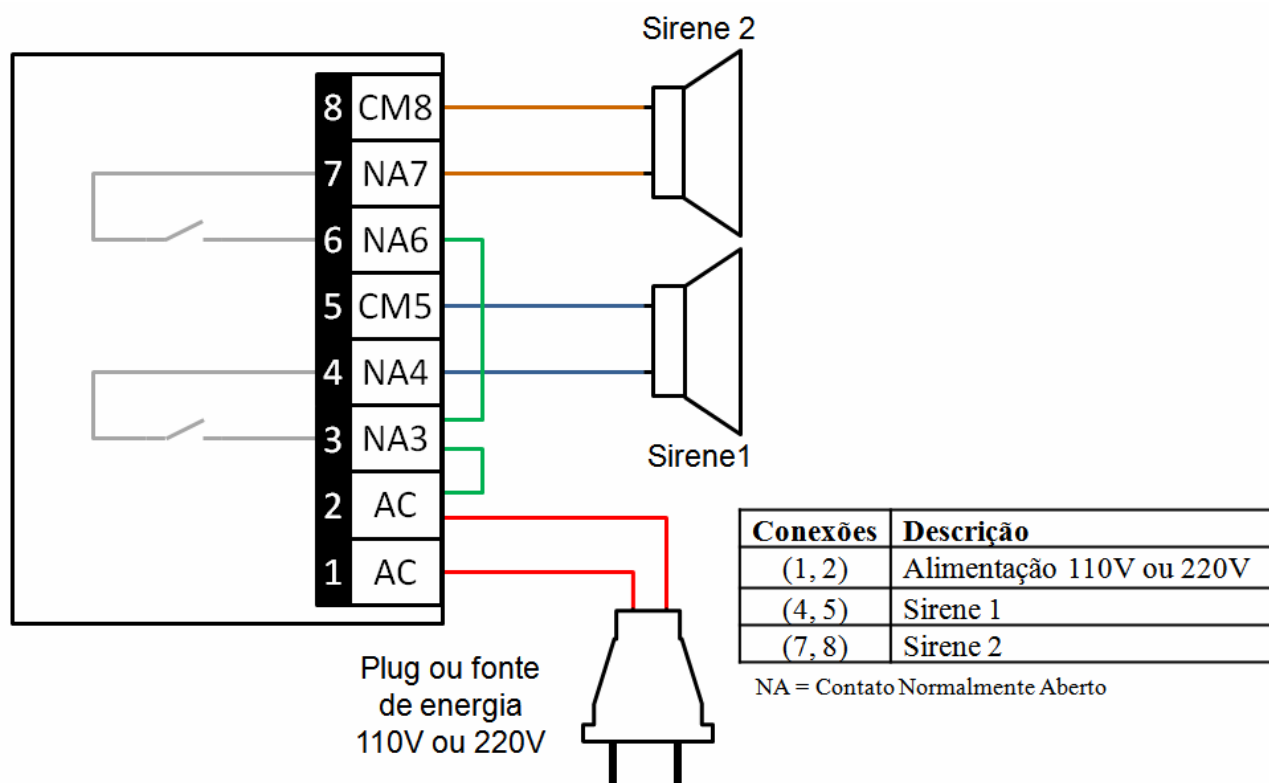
Sirene 2

8 CM8
7 NA7
6 NA6
5 CM5
4 NA4
3 NA3
2 AC
1 AC

Sirene1

| Conexões | Descrição |
|---|---|
| (1, 2) | Alimentação 110V ou 220V |
| (4, 5) | Sirene 1 |
| (7, 8) | Sirene 2 |

NA = Contato Normalmente Aberto

Plug ou fonte de energia 110V ou 220V